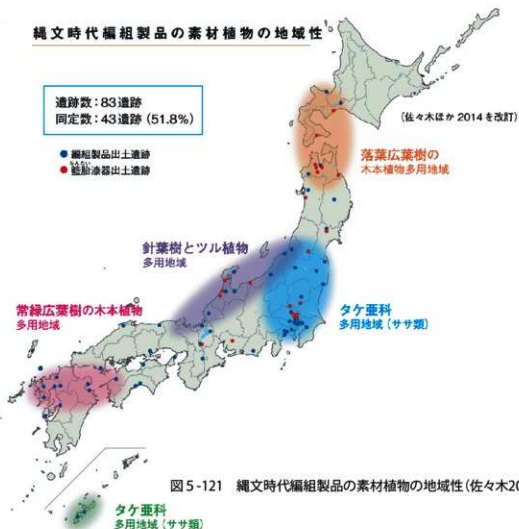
縄文時代編組製品の素材植物の地域性

遺跡数：83遺跡
同定数：43遺跡（51.8%）

（佐々木ほか 2014 を改訂）

● 編組製品出土遺跡
● 籃胎漆器出土遺跡

落葉広葉樹の
木本植物多用地域

針葉樹とツル植物
多用地域

タケ亜科
多用地域（ササ類）

常緑広葉樹の木本植物
多用地域

図5-121　縄文時代編組製品の素材植物の地域性（佐々木20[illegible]

タケ亜科
多用地域（ササ類）